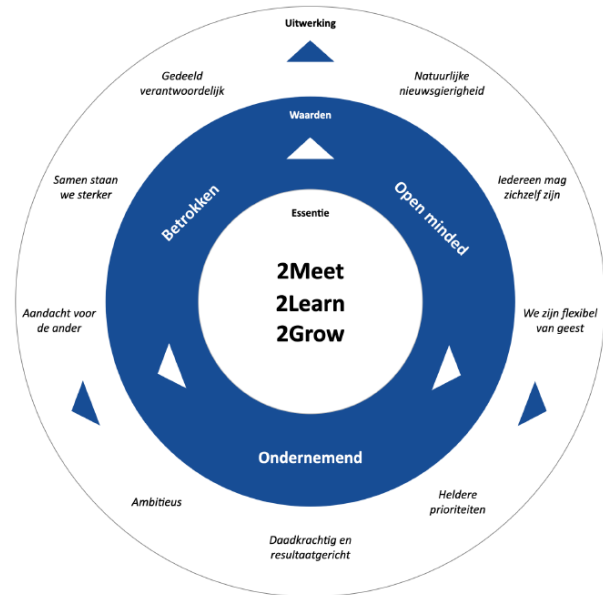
Uitwerking

Gedeeld verantwoordelijk

Natuurlijke nieuwsgierigheid

Waarden

Samen staan we sterker

Betrokken

Open minded

Iedereen mag zichzelf zijn

Essentie

2Meet
2Learn
2Grow

Aandacht voor de ander

We zijn flexibel van geest

Ondernemend

Ambitieus

Heldere prioriteiten

Daadkrachtig en resultaatgericht